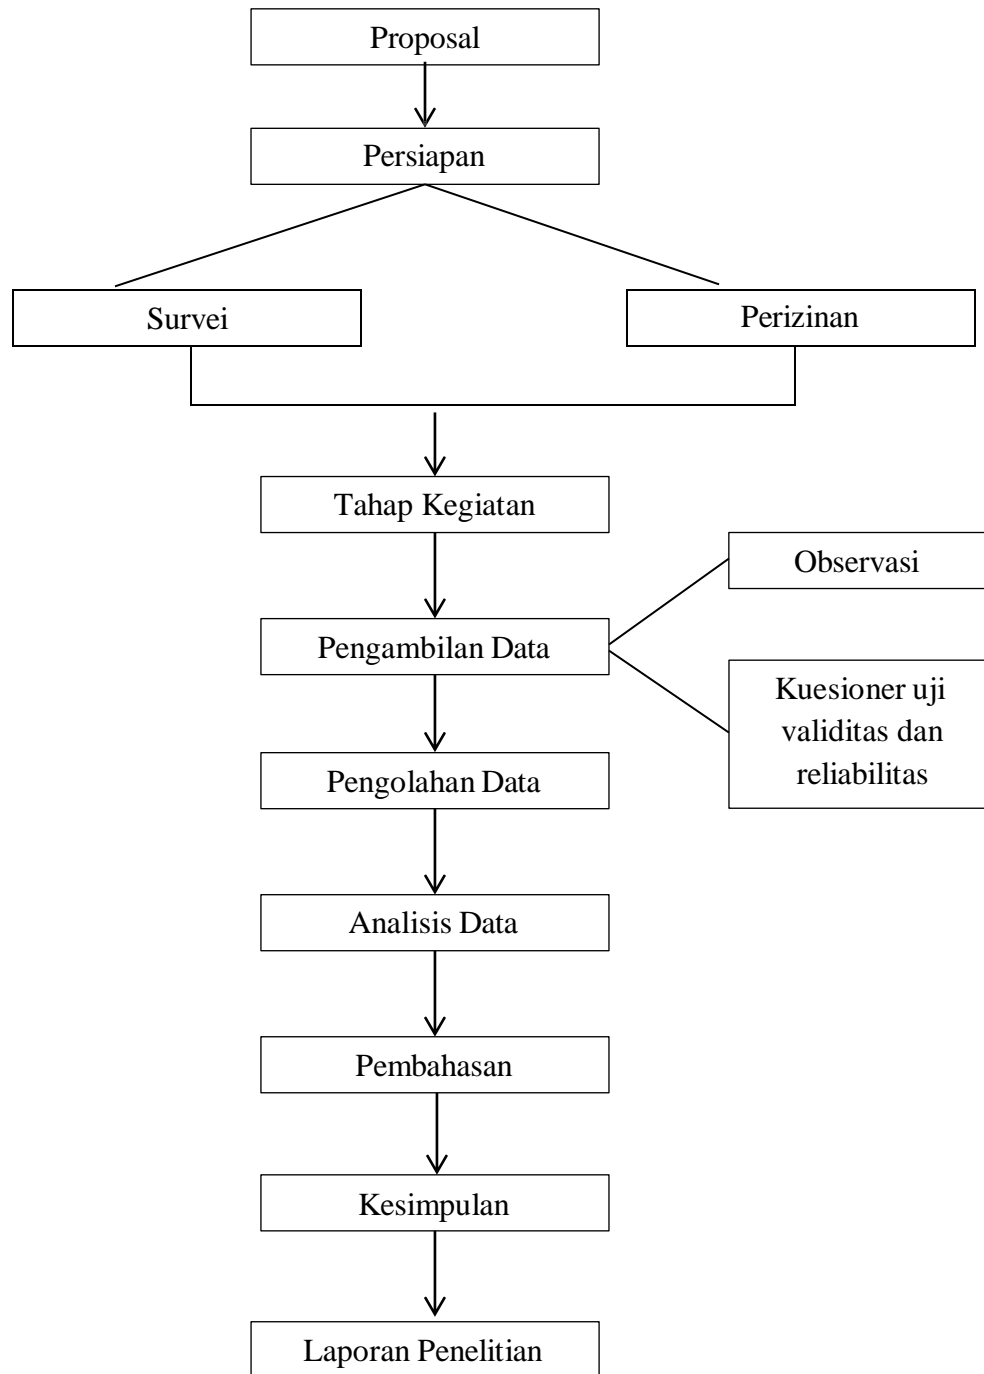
Proposal

Persiapan

Survei

Perizinan

Tahap Kegiatan

Observasi

Pengambilan Data

Kuesioner uji validitas dan reliabilitas

Pengolahan Data

Analisis Data

Pembahasan

Kesimpulan

Laporan Penelitian